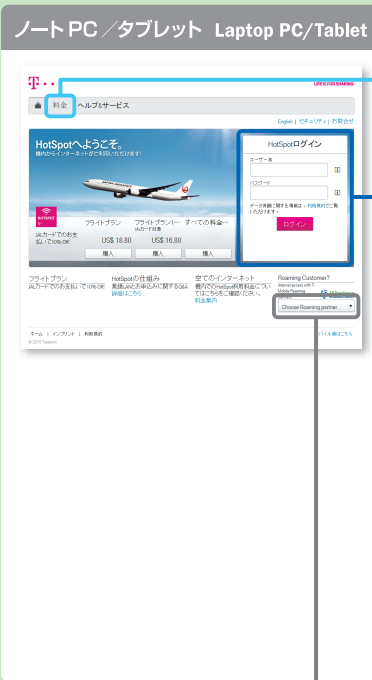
ノートPC／タブレット Laptop PC/Tablet

T · ·
LIFE IS FOR SHARING.

料金 ヘルプ&サービス

English | セキュリティ | お問合せ

HotSpotへようこそ。
機内からインターネットがご利用いただけます!

HotSpotログイン
ユーザー名
パスワード
データ保護に関する情報は - 利用規約でご覧いただけます。
ログイン

JALカードでのお支払いで10%OFF
フライトプラン
US$ 18.80
購入
フライトプラン一 JALカード対象
US$ 16.80
購入
すべての料金…
購入

フライトプラン
JALカードでのお支払いで10%OFF

HotSpotの仕組み
週間にJALのお申込みに関するQ&A
詳細はこちら

空でのインターネット
機内でのHotSpot利用料金についてはこちらをご確認ください。
料金案内

Roaming Customer?
Internet access with T-Mobile Roaming
Choose Roaming partner

ホーム | インプリント | 利用規約
© 2015 Telekom

モバイル版はこちら